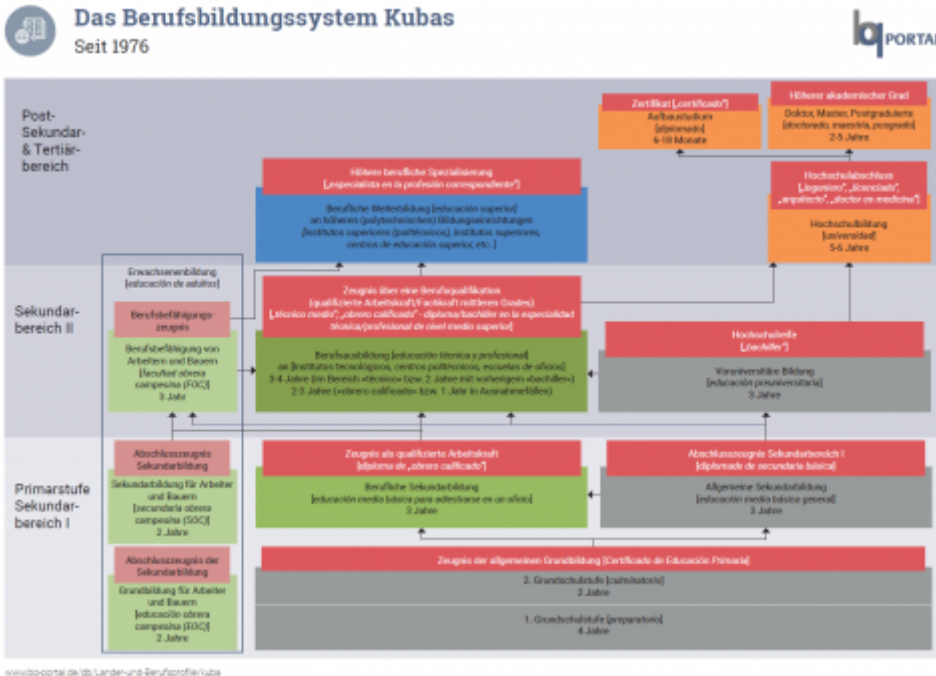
Das Berufsbildungssystem Kubas
Seit 1976

lq PORTAL

Post-Sekundar- & Tertiärbereich

Zertifikat („certificado")
Aufbaustudium
(diplomado)
6-18 Monate

Höherer akademischer Grad
Doktor, Master, Postgraduierte
(doctorado, maestría, posgrado)
2-5 Jahre

Höhere berufliche Spezialisierung
(„especialista en la profesión correspondiente")

Berufliche Weiterbildung (educación superior)
an höheren (polytechnischen) Bildungseinrichtungen
(institutos superiores (politécnicos), institutos superiores, centros de educación superior, etc.)

Hochschulabschluss
(„ingeniero", „licenciado", „arquitecto", „doctor en medicina")

Hochschulbildung
(universidad)
5-6 Jahre

Sekundarbereich II

Erwachsenenbildung
(educación de adultos)

Berufsbefähigungszeugnis

Berufsbefähigung von Arbeitern und Bauern
(facultad obrera campesina (FOC))
3 Jahr

Zeugnis über eine Berufsqualifikation
(qualifizierte Arbeitskraft/Fachkraft mittleren Grades)
(„técnico medio", „obrero calificado" - diploma/bachiller en la especialidad técnica/profesional de nivel medio superior)

Berufsausbildung (educación técnica y profesional)
an (institutos tecnológicos, centros politécnicos, escuelas de oficios)
3-4 Jahre (im Bereich «técnico» bzw. 2 Jahre mit vorherigem «bachiller»)
2-3 Jahre («obrero calificado» bzw. 1 Jahr in Ausnahmefällen)

Hochschulreife
(„bachiller")

Voruniversitäre Bildung
(educación preuniversitaria)
3 Jahre

Primarstufe Sekundarbereich I

Abschlusszeugnis Sekundarbildung

Sekundarbildung für Arbeiter und Bauern
(secundaria obrera campesina (SOC))
2 Jahre

Abschlusszeugnis der Sekundarbildung

Grundbildung für Arbeiter und Bauern
(educación obrera campesina (EOC))
2 Jahre

Zeugnis als qualifizierte Arbeitskraft
(diploma de „obrero calificado")

Berufliche Sekundarbildung
(educación media básica para adiestrarse en un oficio)
3 Jahre

Abschlusszeugnis Sekundarbereich I
(diploma de secundaria básica)

Allgemeine Sekundarbildung
(educación media básica general)
3 Jahre

Zeugnis der allgemeinen Grundbildung (Certificado de Educación Primaria)

2. Grundschulstufe (culminatorio)
2 Jahre

1. Grundschulstufe (preparatorio)
4 Jahre

www.bq-portal.de/db/Länder-und-Berufsprofile/kuba